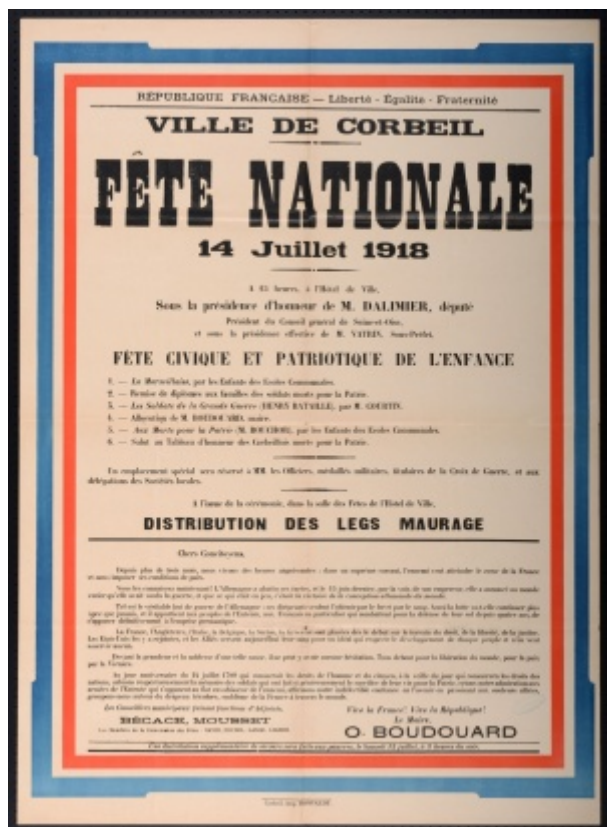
RÉPUBLIQUE FRANÇAISE — Liberté - Égalité - Fraternité

VILLE DE CORBEIL

FÊTE NATIONALE

14 Juillet 1918

A 15 heures, à l'Hôtel de Ville,

Sous la présidence d'honneur de M. DALIMIER, député

Président du Conseil général de Seine-et-Oise,

et sous la présidence effective de M. VATRIN, Sous-Préfet.

FÊTE CIVIQUE ET PATRIOTIQUE DE L'ENFANCE

1. — La Marseillaise, par les Enfants des Écoles Communales.
2. — Remise de diplômes aux familles des soldats morts pour la Patrie.
3. — Les Soldats de la Grande Guerre (HENRY BATAILLE), par M. COURTIS.
4. — Allocution de M. BOUDOUARD, maire.
5. — Aux Morts pour la Patrie (M. BOUCHOR), par les Enfants des Écoles Communales.
6. — Salut au Tableau d'honneur des Corbeillois morts pour la Patrie.

Un emplacement spécial sera réservé à MM. les Officiers, médaillés militaires, titulaires de la Croix de Guerre, et aux délégations des Sociétés locales.

A l'issue de la cérémonie, dans la salle des Fêtes de l'Hôtel de Ville,

DISTRIBUTION DES LEGS MAURAGE

Chers Concitoyens,

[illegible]

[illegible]

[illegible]

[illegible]

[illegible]

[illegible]

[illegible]

Les Conseillers municipaux faisant fonctions d'Adjoints,

BÉCACHE, MOUSSET

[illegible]

Vive la France! Vive la République!

Le Maire,

O. BOUDOUARD

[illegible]

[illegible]